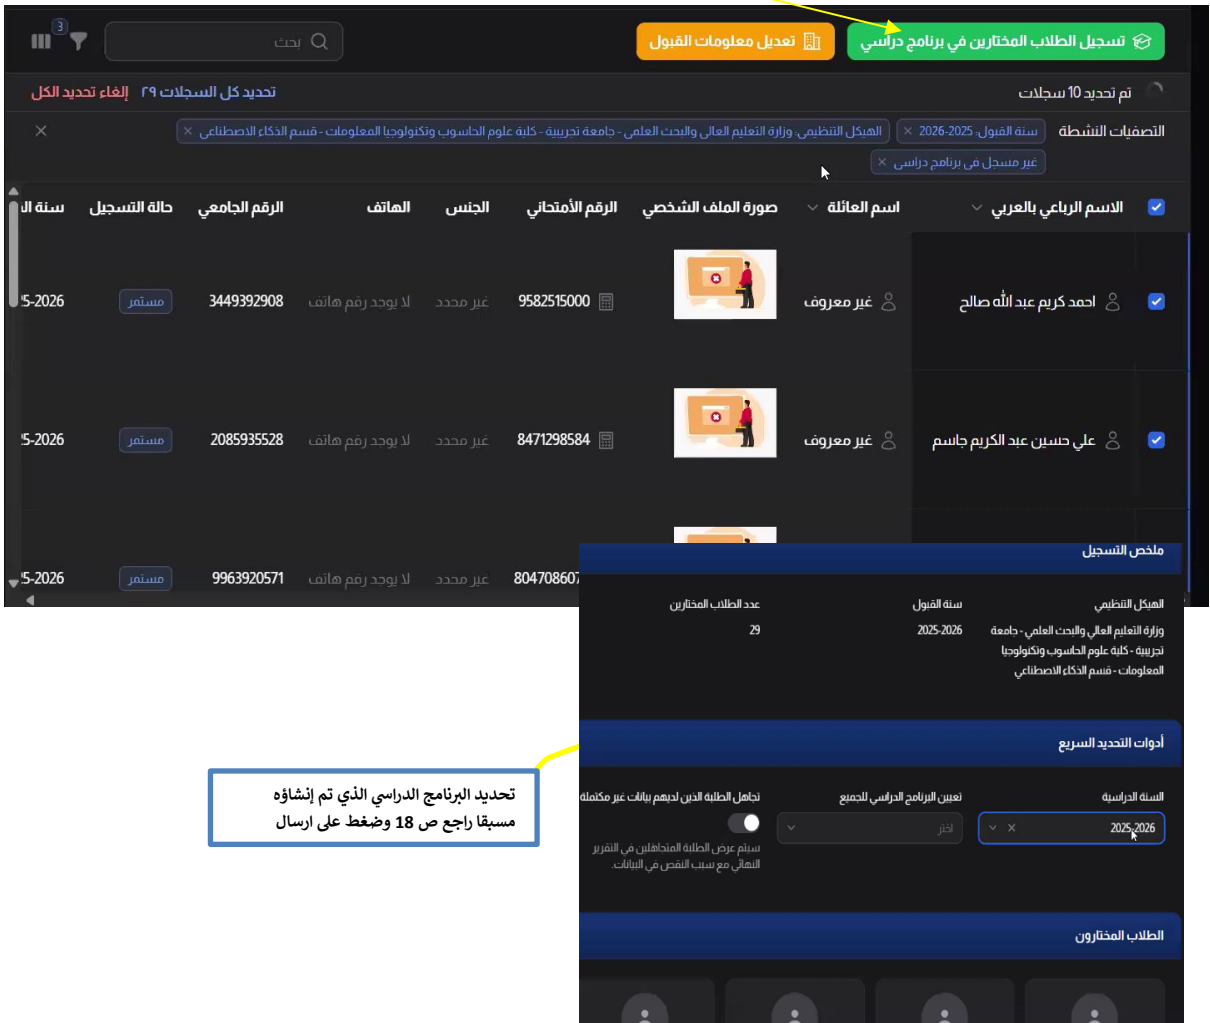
تسجيل الطلاب المختارين في برنامج دراسي
تعديل معلومات القبول
بحث
3

تم تحديد 10 سجلات
تحديد كل السجلات ٢٩
إلغاء تحديد الكل

التصفيات النشطة
سنة القبول: 2025-2026 ×
الهيكل التنظيمي: وزارة التعليم العالي والبحث العلمي - جامعة تجريبية - كلية علوم الحاسوب وتكنولوجيا المعلومات - قسم الذكاء الاصطناعي ×
غير مسجل في برنامج دراسي ×

| | الاسم الرباعي بالعربي | اسم العائلة | صورة الملف الشخصي | الرقم الأمتحاني | الجنس | الهاتف | الرقم الجامعي | حالة التسجيل | سنة ال |
|---|---|---|---|---|---|---|---|---|---|
| ✓ | احمد كريم عبد الله صالح | غير معروف | | 9582515000 | غير محدد | لا يوجد رقم هاتف | 3449392908 | مستمر | 5-2026 |
| ✓ | علي حسين عبد الكريم جاسم | غير معروف | | 8471298584 | غير محدد | لا يوجد رقم هاتف | 2085935528 | مستمر | 5-2026 |
| | | | | 804708607 | غير محدد | لا يوجد رقم هاتف | 9963920571 | مستمر | 5-2026 |

ملخص التسجيل
الهيكل التنظيمي
وزارة التعليم العالي والبحث العلمي - جامعة تجريبية - كلية علوم الحاسوب وتكنولوجيا المعلومات - قسم الذكاء الاصطناعي
سنة القبول
2025-2026
عدد الطلاب المختارين
29

أدوات التحديد السريع
السنة الدراسية
2025-2026
تعيين البرنامج الدراسي للجميع
اختر
تجاهل الطلبة الذين لديهم بيانات غير مكتملة
سيتم عرض الطلبة المتجاهلين في التقرير النهائي مع سبب النقص في البيانات

الطلاب المختارون

تحديد البرنامج الدراسي الذي تم إنشاؤه مسبقا راجع ص 18 وضغط على ارسال